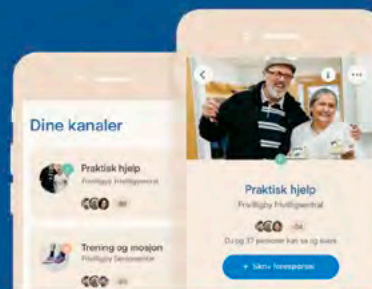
Dine kanaler

Praktisk hjelp
Frivilligby Frivilligsentral

Trening og mosjon
Frivilligby Seniorsenter

Praktisk hjelp
Frivilligby Frivilligsentral

Du og 37 personer kan se og svare

+ Send forespørsel